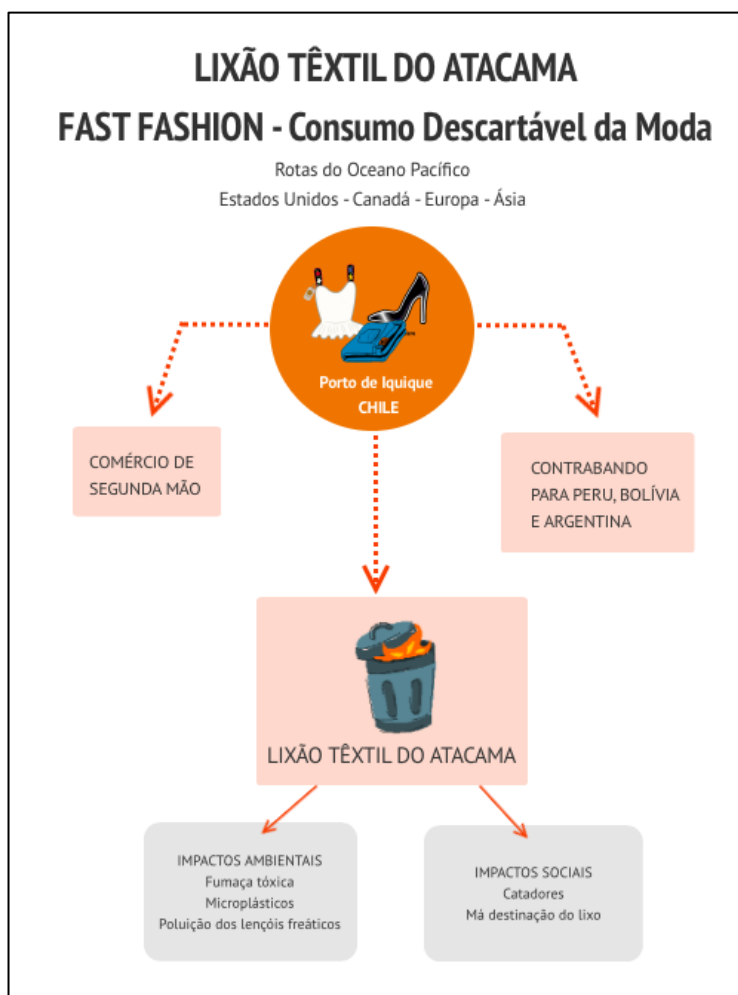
LIXÃO TÊXTIL DO ATACAMA

FAST FASHION - Consumo Descartável da Moda

Rotas do Oceano Pacífico

Estados Unidos - Canadá - Europa - Ásia

Porto de Iquique
CHILE

COMÉRCIO DE SEGUNDA MÃO

CONTRABANDO PARA PERU, BOLÍVIA E ARGENTINA

LIXÃO TÊXTIL DO ATACAMA

IMPACTOS AMBIENTAIS
Fumaça tóxica
Microplásticos
Poluição dos lençóis freáticos

IMPACTOS SOCIAIS
Catadores
Má destinação do lixo